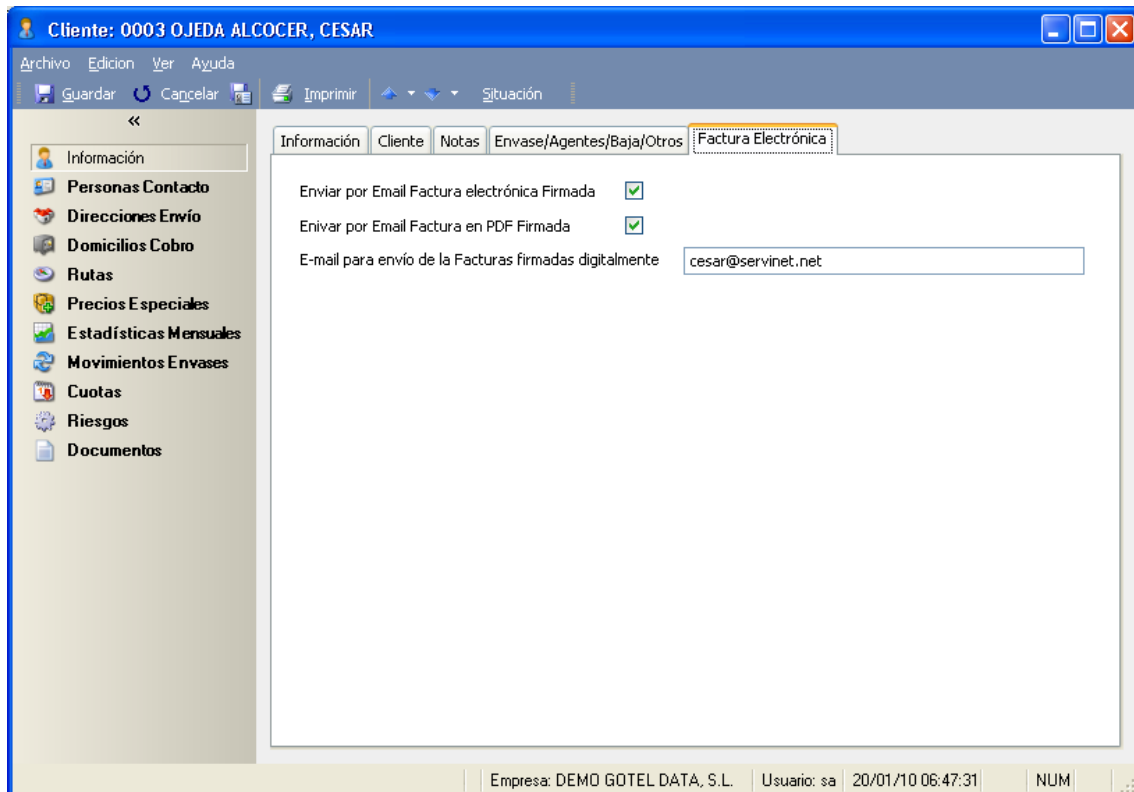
Cliente: 0003 OJEDA ALCOCER, CESAR

Archivo Edicion Ver Ayuda

Guardar Cancelar Imprimir Situación

«

Información
Personas Contacto
Direcciones Envío
Domicilios Cobro
Rutas
Precios Especiales
Estadísticas Mensuales
Movimientos Envases
Cuotas
Riesgos
Documentos

Información | Cliente | Notas | Envase/Agentes/Baja/Otros | Factura Electrónica

Enviar por Email Factura electrónica Firmada

Enivar por Email Factura en PDF Firmada

E-mail para envío de la Facturas firmadas digitalmente cesar@servinet.net

Empresa: DEMO GOTEL DATA, S.L. | Usuario: sa | 20/01/10 06:47:31 | NUM